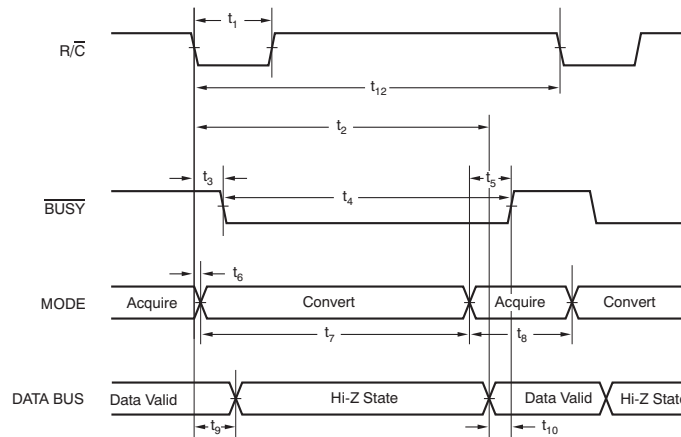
$t_1$

$R/\overline{C}$

$t_{12}$

$t_2$

$t_3$

$t_5$

$t_4$

$\overline{BUSY}$

$t_6$

MODE

Acquire

Convert

Acquire

Convert

$t_7$

$t_8$

DATA BUS

Data Valid

Hi-Z State

Data Valid

Hi-Z State

$t_9$

$t_{10}$